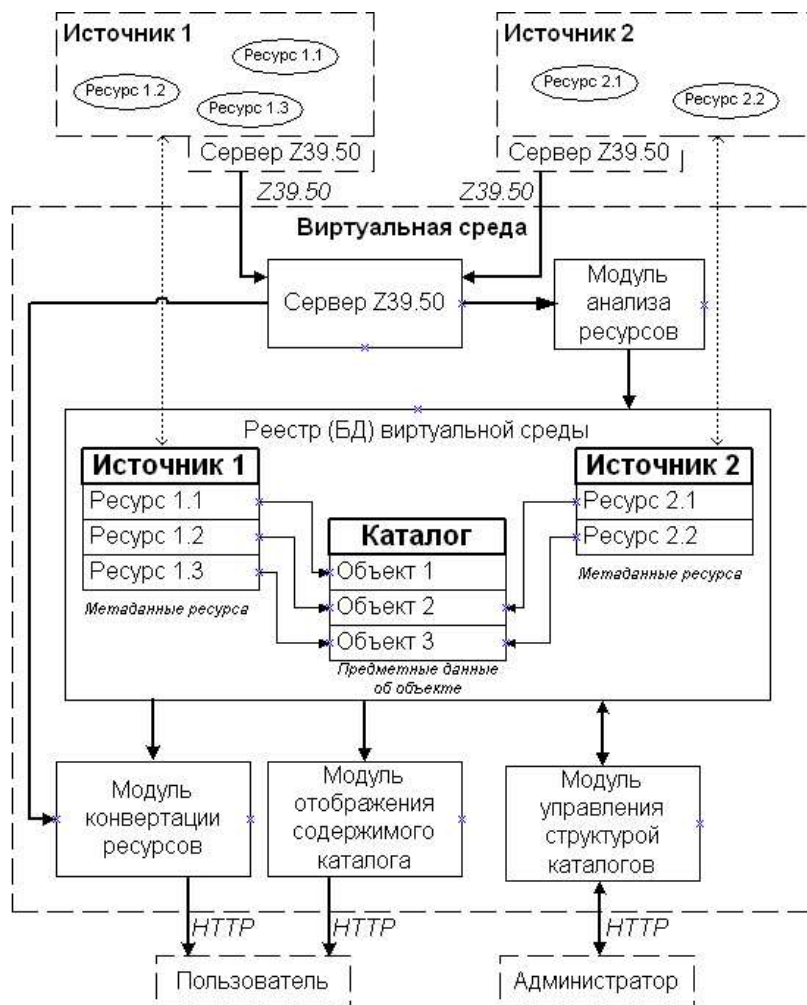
Источник 1
Ресурс 1.1
Ресурс 1.2
Ресурс 1.3
Сервер Z39.50

Источник 2
Ресурс 2.1
Ресурс 2.2
Сервер Z39.50

Z39.50
Z39.50

Виртуальная среда

Сервер Z39.50

Модуль анализа ресурсов

Реестр (БД) виртуальной среды

Источник 1
Ресурс 1.1
Ресурс 1.2
Ресурс 1.3
Метаданные ресурса

Каталог
Объект 1
Объект 2
Объект 3
Предметные данные об объекте

Источник 2
Ресурс 2.1
Ресурс 2.2
Метаданные ресурса

Модуль конвертации ресурсов

Модуль отображения содержимого каталога

Модуль управления структурой каталогов

HTTP
HTTP
HTTP

Пользователь

Администратор